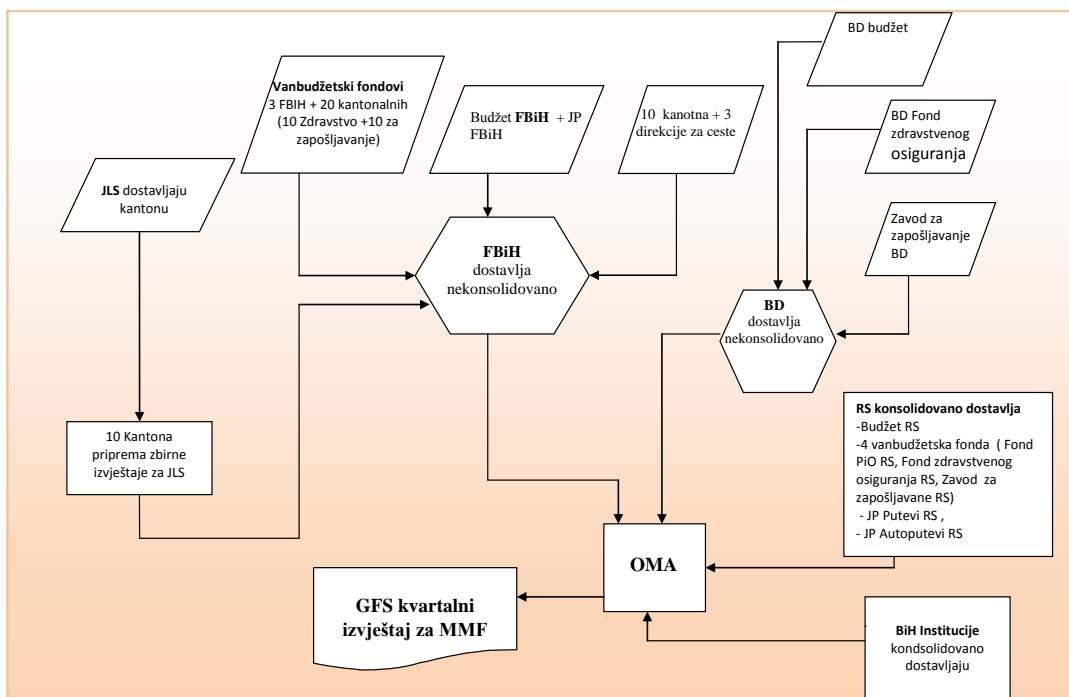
BD budžet

Vanbudžetski fondovi 3 FBIH + 20 kantonalnih (10 Zdravstvo +10 za zapošljavanje)

Budžet FBiH + JP FBiH

10 kanotna + 3 direkcije za ceste

BD Fond zdravstvenog osiguranja

JLS dostavljaju kantonu

FBiH dostavlja nekonsolidovano

Zavod za zapošljavanje BD

BD dostavlja nekonsolidovano

10 Kantona priprema zbirne izvještaje za JLS

RS konsolidovano dostavlja
-Budžet RS
-4 vanbudžetska fonda ( Fond PiO RS, Fond zdravstvenog osiguranja RS, Zavod za zapošljavane RS)
- JP Putevi RS ,
- JP Autoputevi RS

OMA

GFS kvartalni izvještaj za MMF

BiH Institucije kondsolidovano dostavljaju